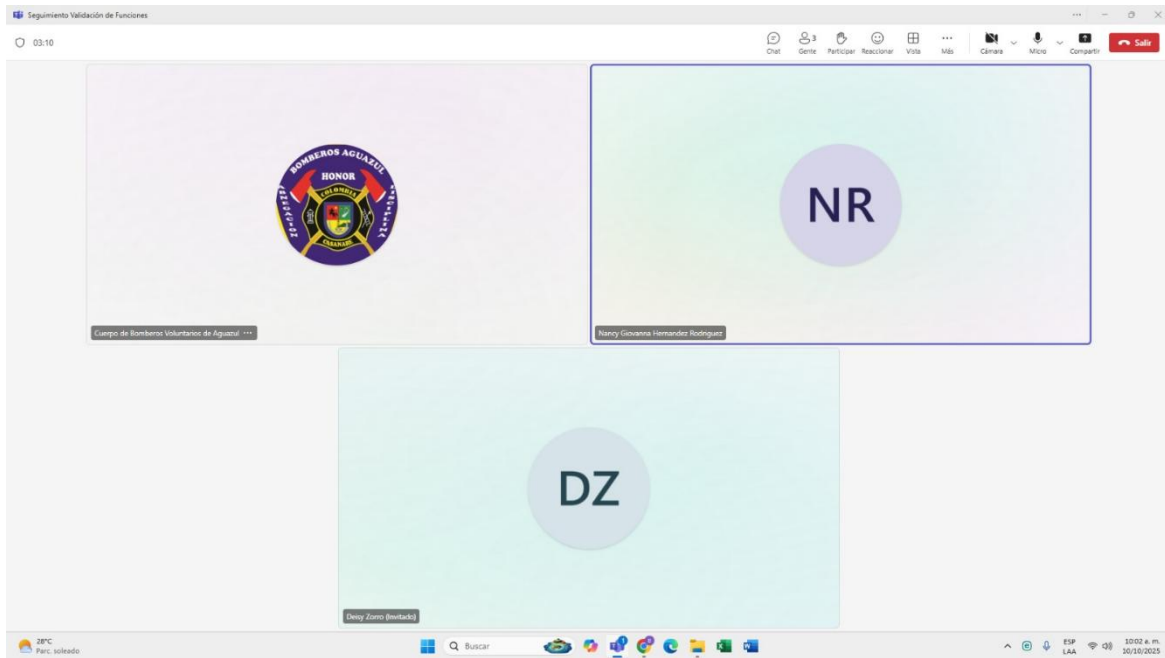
Seguimiento Validación de Funciones

03:10

Chat
3
Gente
Participar
Reaccionar
Vista
Más
Cámara
Micro
Compartir
Salir

BOMBEROS AGUAZUL
HONOR
COLOMBIA
CASANARE

NR

Cuerpo de Bomberos Voluntarios de Aguazul

Nancy Giovanna Hernandez Rodriguez

DZ

Dessy Zorro (Invitado)

28°C
Parc. soleado

Buscar

ESP
LAA

10:02 a. m.
10/10/2025